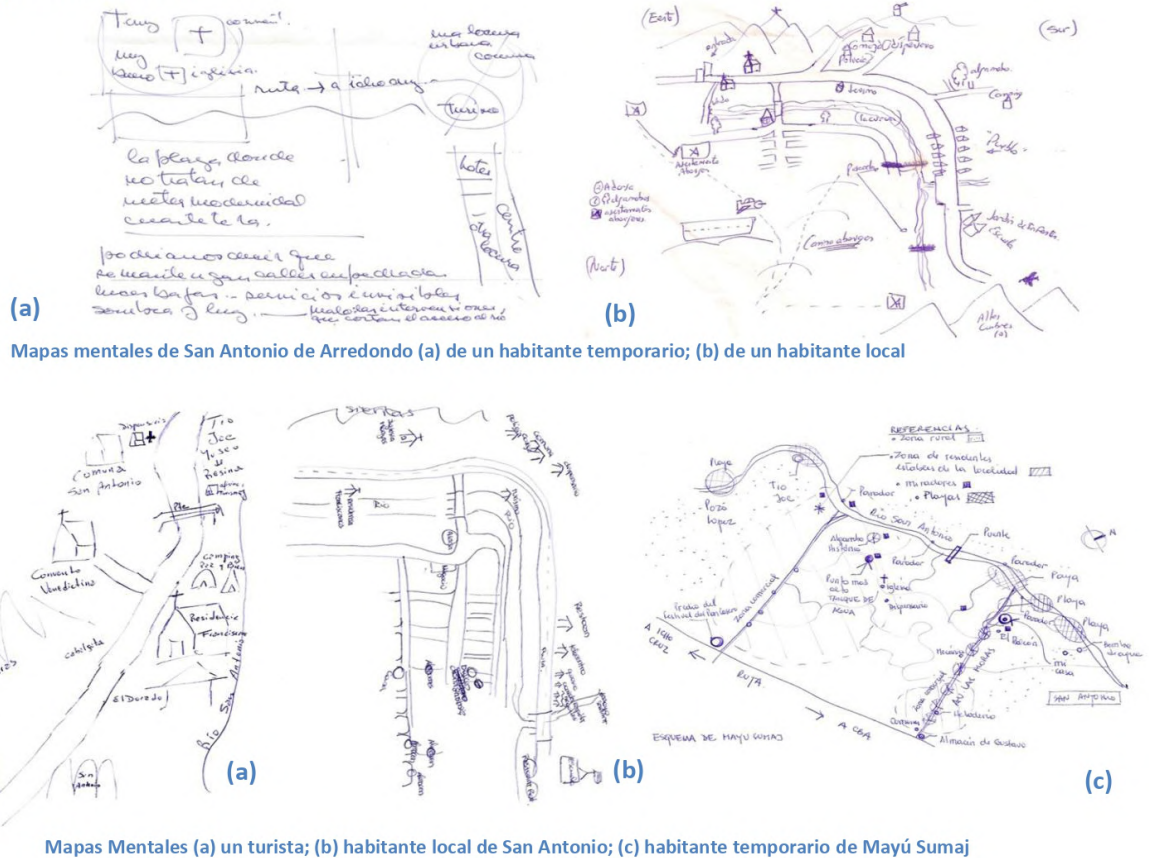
Tuy [+] comuni.
muy lauco [+] iglesia.
ruta → a Icho cruz
una locura estamos comunas
Turismo
lotes
centro de locura
la playa donde no tratan de meterse modernidad completa.
podríamos decir que se mantiene sus calles empedradas, luces bajas - servicios comunales sombra y luz. ... que cortan el acceso al río
(a)

(Este)
(Sur)
(Norte)
iglesia
Comedor Polideportivo
Policía
Alfarería
Camping
Parque
Ceseino
Plazoleta
Apartamento Amarillo
Jardín de Infantes
Escuela
Camino Arroyo
Alto Cumbres
(b)

Mapas mentales de San Antonio de Arredondo (a) de un habitante temporario; (b) de un habitante local

Dispensario
Comuna San Antonio
Tío Joe
Museo de Resina
Convento Verdiestino
Camping
Residencia Franciscana
cahilgüita
El Dorado
Río San Antonio
San Antonio
(a)

Sierras
Río
(b)

REFERENCIAS
Zona rural
Zona de residentes estables de la localidad
miradores
Playas
Playa
Pozo López
Tío Joe
Parador
Río San Antonio
Puente
Alejandro Pistoria
Parador
Punto más alto TANQUE DE AGUA
Iglesia
Dispensario
Playa
Playa
Playa
Gruta del Festival del Fontanero
Zona comercial
A Villa Carlos Paz CRUZ
RUTA
A CBA
AV. LAS MORAS
El Pacará
Heladería
Almacén de Gustavo
Mi casa
Bomba de agua
SAN ANTONIO
ESQUEMA DE MAYU SUMAJ
(c)

Mapas Mentales (a) un turista; (b) habitante local de San Antonio; (c) habitante temporario de Mayú Sumaj